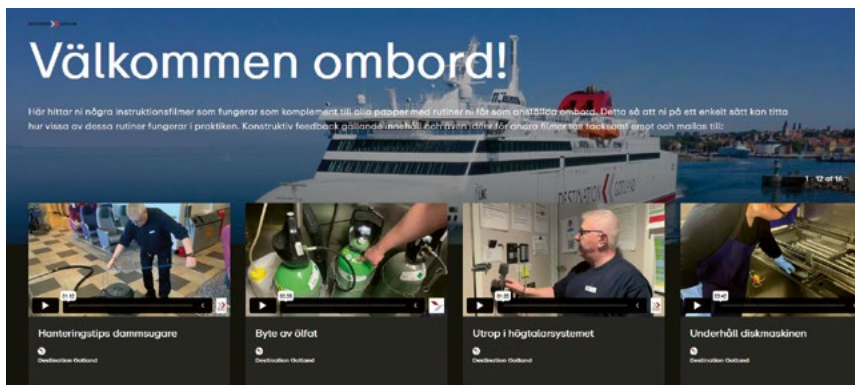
Välkommen ombord!

Här hittar ni några instruktionsfilmer som fungerar som komplement till alla papper med rutiner ni får som anställda ombord. Detta så att ni på ett enkelt sätt kan titta hur vissa av dessa rutiner fungerar i praktiken. Konstruktiv feedback gällande innehåll och även idéer för andra filmer tas tacksamt emot och mailas till:

1 - 12 of 16

DESTINATION GOTLAND

01:32
Hanteringstips dammsugare
Destination Gotland

00:59
Byte av ölfat
Destination Gotland

01:35
Utrop i högtalarsystemet
Destination Gotland

03:40
Underhåll diskmaskinen
Destination Gotland